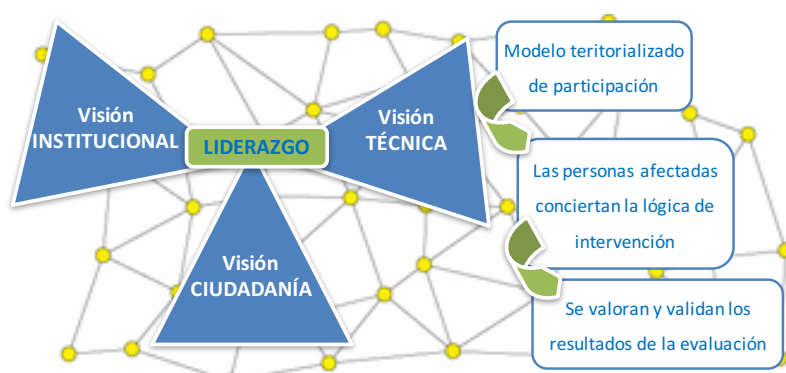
Visión INSTITUCIONAL

LIDERAZGO

Visión TÉCNICA

Visión CIUDADANÍA

Modelo teritorializado de participación

Las personas afectadas conciertan la lógica de intervención

Se valoran y validan los resultados de la evaluación